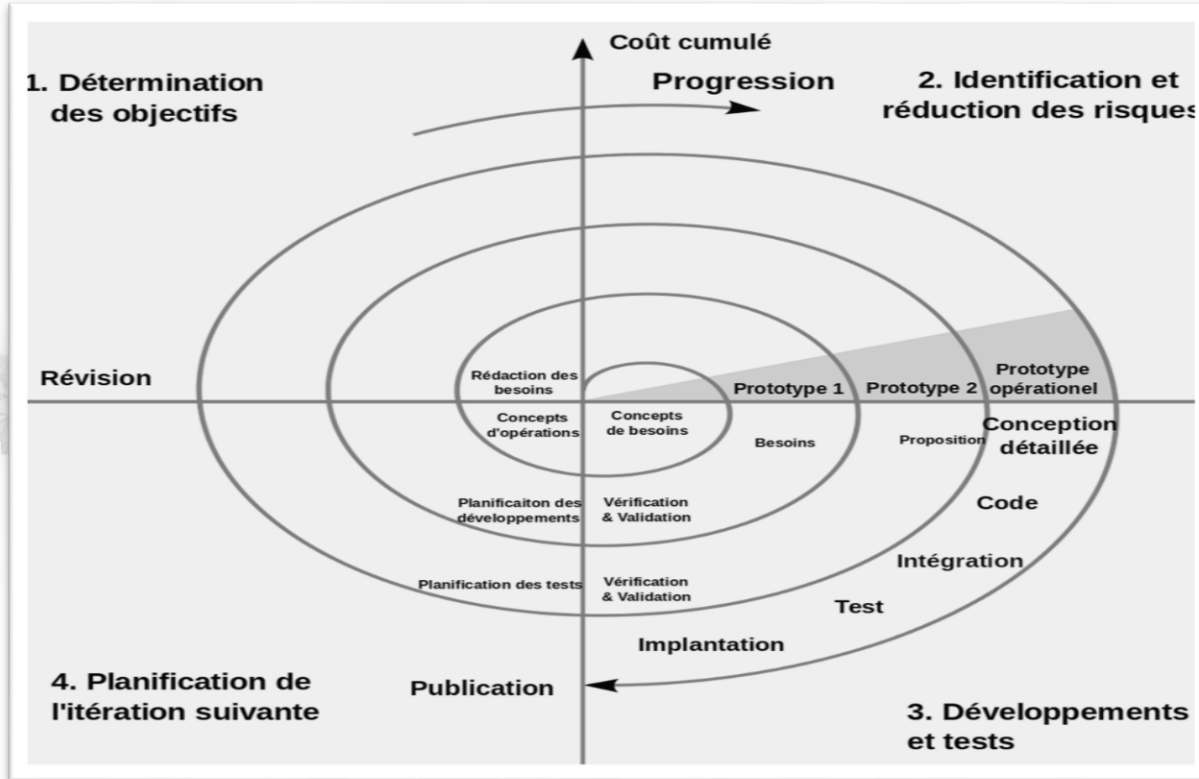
Coût cumulé

1. Détermination des objectifs

Progression

2. Identification et réduction des risques

Révision

Rédaction des besoins

Concepts d'opérations

Concepts de besoins

Prototype 1

Prototype 2

Prototype opérationel

Besoins

Proposition

Conception détaillée

Planificaiton des développements

Vérification & Validation

Code

Intégration

Planification des tests

Vérification & Validation

Test

Implantation

4. Planification de l'itération suivante

Publication

3. Développements et tests